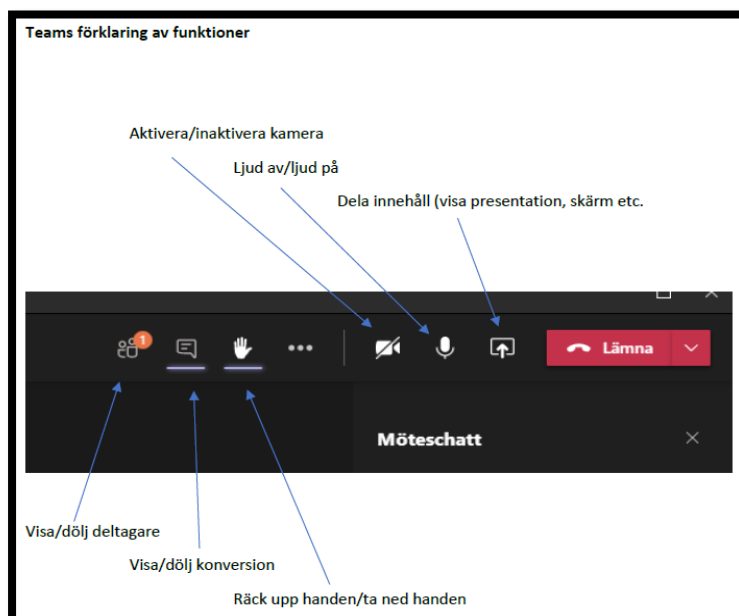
Teams förklaring av funktioner

Aktivera/inaktivera kamera

Ljud av/ljud på

Dela innehåll (visa presentation, skärm etc.

1

Lämna

Möteschatt

Visa/dölj deltagare

Visa/dölj konversion

Räck upp handen/ta ned handen